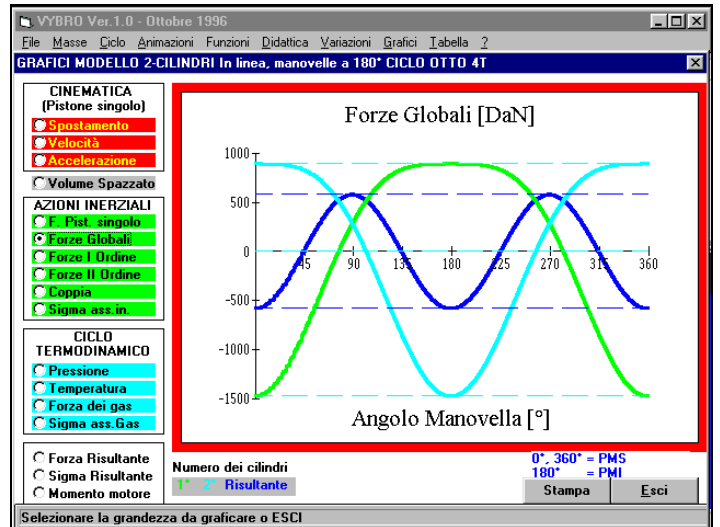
VYBRO Ver.1.0 - Ottobre 1996

File Masse Ciclo Animazioni Funzioni Didattica Variazioni Grafici Tabella ?

GRAFICI MODELLO 2-CILINDRI In linea, manovelle a 180° CICLO OTTO 4T

CINEMATICA
(Pistone singolo)
Spostamento
Velocità
Accelerazione

Volume Spazzato

AZIONI INERZIALI
F. Pist. singolo
Forze Globali
Forze I Ordine
Forze II Ordine
Coppia
Sigma ass.in.

CICLO TERMODINAMICO
Pressione
Temperatura
Forza dei gas
Sigma ass.Gas

Forza Risultante
Sigma Risultante
Momento motore

Forze Globali [DaN]

1000
500
0
-500
-1000
-1500

45 90 135 180 225 270 315 360

Angolo Manovella [°]

Numero dei cilindri
1° 2° Risultante

0°, 360° = PMS
180° = PMI

Stampa
Esci

Selezionare la grandezza da graficare o ESCI